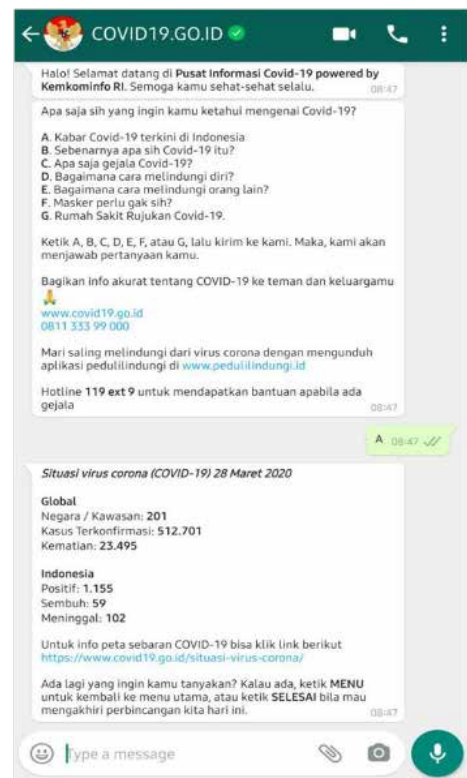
COVID19.GO.ID

Halo! Selamat datang di **Pusat Informasi Covid-19 powered by Kemkominfo RI**. Semoga kamu sehat-sehat selalu. 08:47

Apa saja sih yang ingin kamu ketahui mengenai Covid-19?

A. Kabar Covid-19 terkini di Indonesia
B. Sebenarnya apa sih Covid-19 itu?
C. Apa saja gejala Covid-19?
D. Bagaimana cara melindungi diri?
E. Bagaimana cara melindungi orang lain?
F. Masker perlu gak sih?
G. Rumah Sakit Rujukan Covid-19.

Ketik A, B, C, D, E, F, atau G, lalu kirim ke kami. Maka, kami akan menjawab pertanyaan kamu.

Bagikan info akurat tentang COVID-19 ke teman dan keluargamu 🙏
www.covid19.go.id
0811 333 99 000

Mari saling melindungi dari virus corona dengan mengunduh aplikasi pedulilindungi di www.pedulilindungi.id

Hotline **119 ext 9** untuk mendapatkan bantuan apabila ada gejala 08:47

A 08:47

*Situasi virus corona (COVID-19) 28 Maret 2020*

**Global**
Negara / Kawasan: **201**
Kasus Terkonfirmasi: **512.701**
Kematian: **23.495**

**Indonesia**
Positif: **1.155**
Sembuh: **59**
Meninggal: **102**

Untuk info peta sebaran COVID-19 bisa klik link berikut
https://www.covid19.go.id/situasi-virus-corona/

Ada lagi yang ingin kamu tanyakan? Kalau ada, ketik **MENU** untuk kembali ke menu utama, atau ketik **SELESAI** bila mau mengakhiri perbincangan kita hari ini. 08:47

Type a message